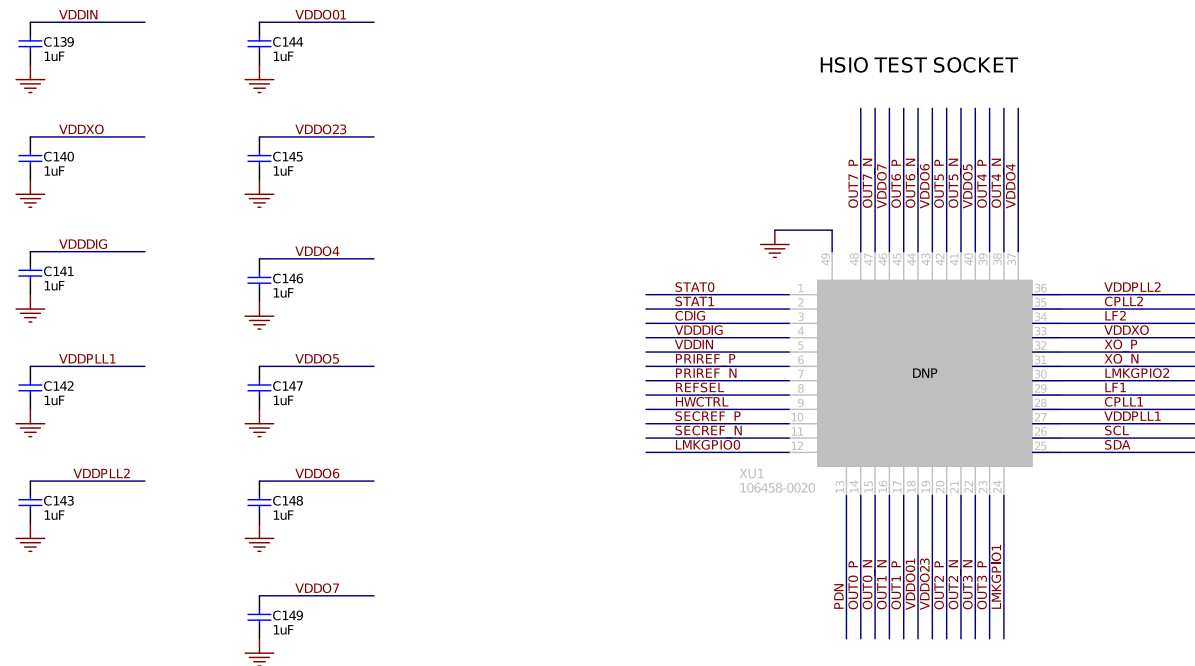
VDDIN
C139
1uF

VDDXO
C140
1uF

VDDDIG
C141
1uF

VDDPLL1
C142
1uF

VDDPLL2
C143
1uF

VDDO01
C144
1uF

VDDO23
C145
1uF

VDDO4
C146
1uF

VDDO5
C147
1uF

VDDO6
C148
1uF

VDDO7
C149
1uF

HSIO TEST SOCKET

OUT7_P
OUT7_N
VDDO7
OUT6_P
OUT6_N
VDDO6
OUT5_P
OUT5_N
VDDO5
OUT4_P
OUT4_N
VDDO4

49 48 47 46 45 44 43 42 41 40 39 38 37

STAT0 1
STAT1 2
CDIG 3
VDDDIG 4
VDDIN 5
PRIREF_P 6
PRIREF_N 7
REFSEL 8
HWCTRL 9
SECREF_P 10
SECREF_N 11
LMKGPIO0 12

DNP

36 VDDPLL2
35 CPLL2
34 LF2
33 VDDXO
32 XO_P
31 XO_N
30 LMKGPIO2
29 LF1
28 CPLL1
27 VDDPLL1
26 SCL
25 SDA

XU1
106458-0020

13 14 15 16 17 18 19 20 21 22 23 24

PDN
OUT0_P
OUT0_N
OUT1_N
OUT1_P
VDDO01
VDDO23
OUT2_P
OUT2_N
OUT3_N
OUT3_P
LMKGPIO1